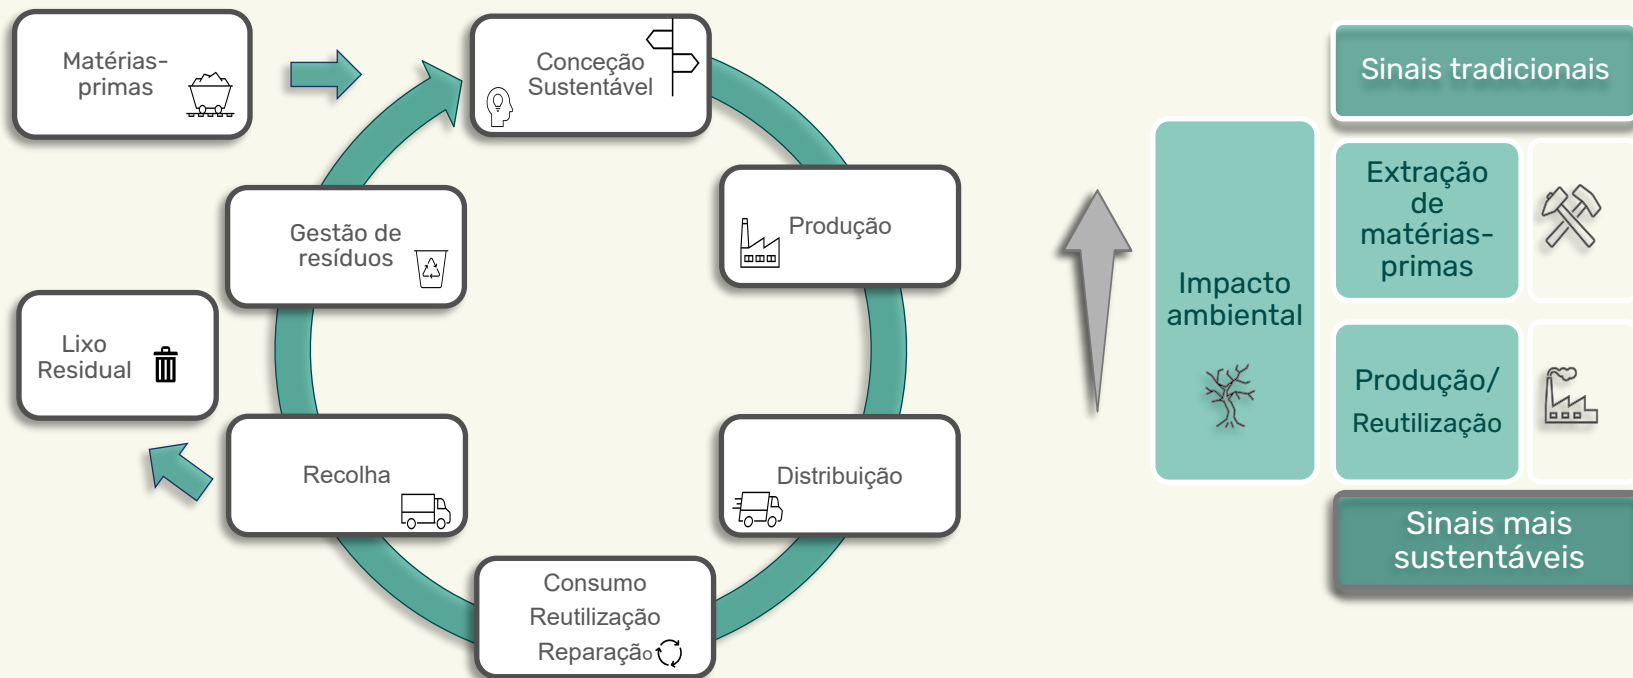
Matérias-primas

Conceção Sustentável

Produção

Distribuição

Consumo
Reutilização
Reparação

Recolha

Lixo Residual

Gestão de resíduos

Sinais tradicionais

Impacto ambiental

Extração de matérias-primas

Produção/ Reutilização

Sinais mais sustentáveis